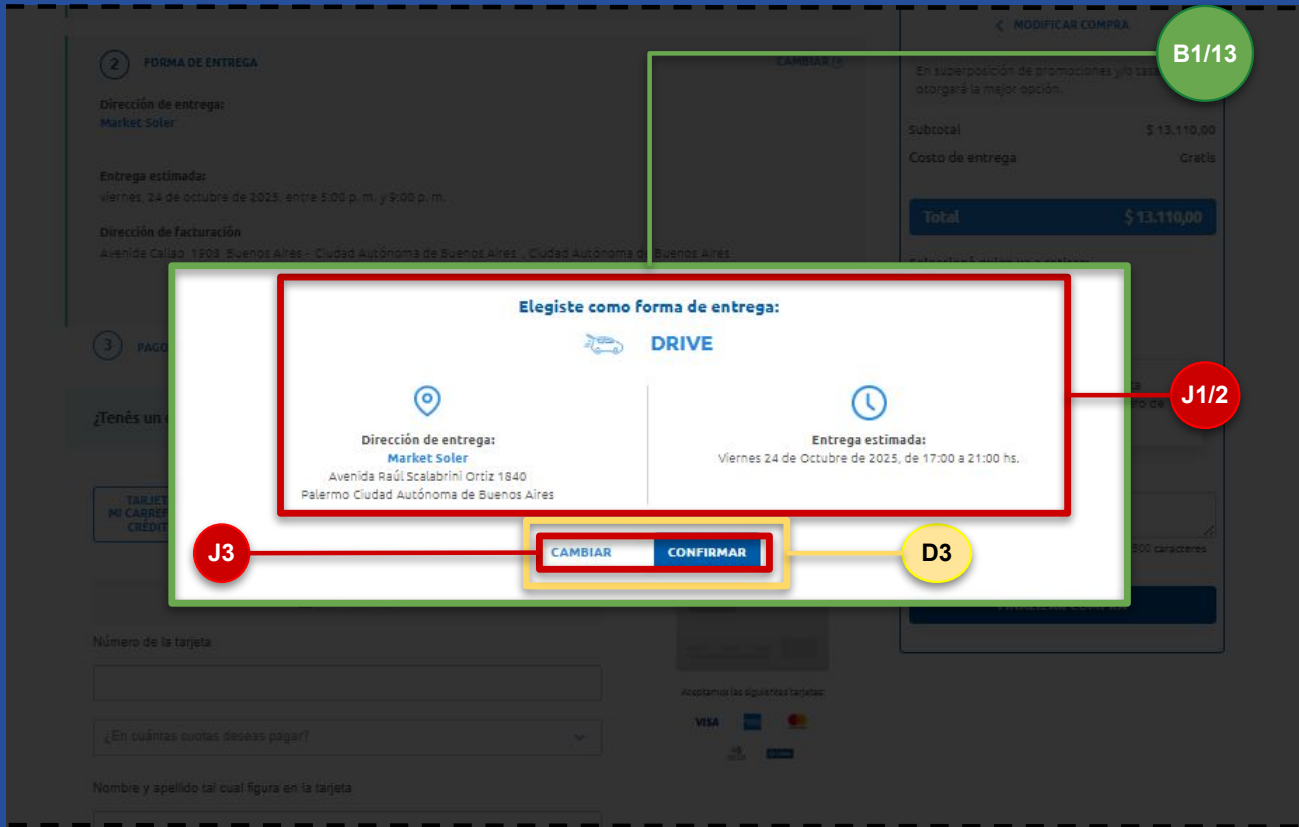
2 FORMA DE ENTREGA

CAMBIAR

Dirección de entrega:
Market Soler

Entrega estimada:
viernes, 24 de octubre de 2025, entre 5:00 p. m. y 9:00 p. m.

Dirección de facturación
Avenida Callao 1908, Buenos Aires - Ciudad Autónoma de Buenos Aires , Ciudad Autónoma de Buenos Aires

3 PAGO

¿Tenés un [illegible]

TARJETA MI CARREFOUR CRÉDITO

Número de la tarjeta

¿En cuántas cuotas deseas pagar?

Nombre y apellido tal cual figura en la tarjeta

Aceptamos las siguientes tarjetas:

VISA

MODIFICAR COMPRA

En superposición de promociones y/o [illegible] otorgará la mejor opción.

Subtotal $ 13.110,00

Costo de entrega Gratis

Total $ 13.110,00

B1/13

Elegiste como forma de entrega:

DRIVE

Dirección de entrega:
Market Soler
Avenida Raúl Scalabrini Ortiz 1840
Palermo Ciudad Autónoma de Buenos Aires

Entrega estimada:
Viernes 24 de Octubre de 2025, de 17:00 a 21:00 hs.

J1/2

CAMBIAR CONFIRMAR

J3

D3

800 caracteres